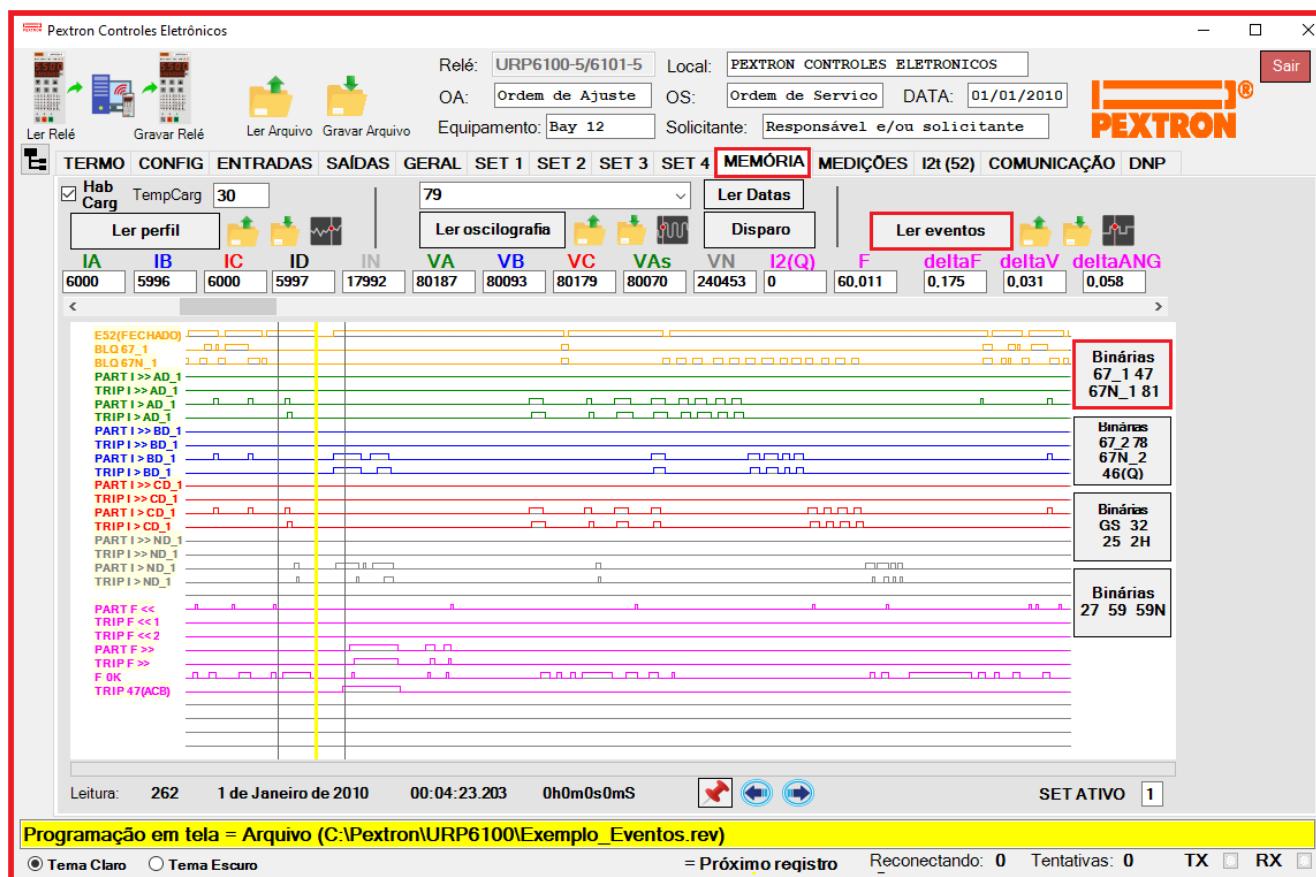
Pextron Controles Eletrônicos

Ler Relé
Gravar Relé
Ler Arquivo
Gravar Arquivo

Relé: URP6100-5/6101-5
Local: PEXTRON CONTROLES ELETRONICOS
Sair
OA: Ordem de Ajuste
OS: Ordem de Servico
DATA: 01/01/2010
Equipamento: Bay 12
Solicitante: Responsável e/ou solicitante

PEXTRON

TERMO | CONFIG | ENTRADAS | SAÍDAS | GERAL | SET 1 | SET 2 | SET 3 | SET 4 | MEMÓRIA | MEDIÇÕES | I2t (52) | COMUNICAÇÃO | DNP

Hab Carg
TempCarg 30
79
Ler Datas
Ler perfil
Ler oscilografia
Disparo
Ler eventos

| IA | IB | IC | ID | IN | VA | VB | VC | VAs | VN | I2(Q) | F | deltaF | deltaV | deltaANG |
|---|---|---|---|---|---|---|---|---|---|---|---|---|---|---|
| 6000 | 5996 | 6000 | 5997 | 17992 | 80187 | 80093 | 80179 | 80070 | 240453 | 0 | 60,011 | 0,175 | 0,031 | 0,058 |

E52(FECHADO)
BLO 67_1
BLO 67N_1
PART I >> AD_1
TRIP I >> AD_1
PART I > AD_1
TRIP I > AD_1
PART I >> BD_1
TRIP I >> BD_1
PART I > BD_1
TRIP I > BD_1
PART I >> CD_1
TRIP I >> CD_1
PART I > CD_1
TRIP I > CD_1
PART I >> ND_1
TRIP I >> ND_1
PART I > ND_1
TRIP I > ND_1
PART F <<
TRIP F << 1
TRIP F << 2
PART F >>
TRIP F >>
F 0K
TRIP 47(ACB)

Binárias
67_1 47
67N_1 81

Binárias
67_2 78
67N_2
46(Q)

Binárias
GS 32
25 2H

Binárias
27 59 59N

Leitura: 262 1 de Janeiro de 2010 00:04:23.203 0h0m0s0mS
SET ATIVO 1

Programação em tela = Arquivo (C:\Pextron\URP6100\Exemplo_Eventos.rev)

Tema Claro
Tema Escuro
= Próximo registro
Reconectando: 0
Tentativas: 0
TX
RX